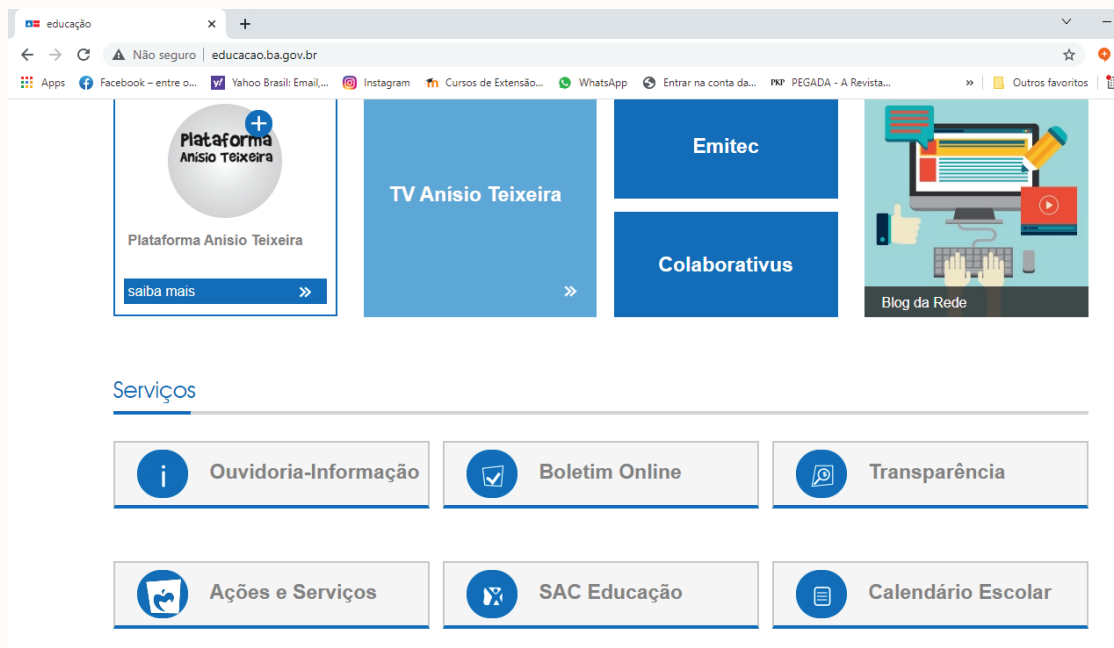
educação
Não seguro | educacao.ba.gov.br
Apps Facebook – entre o... Yahoo Brasil: Email,... Instagram Cursos de Extensão... WhatsApp Entrar na conta da... PKP PEGADA - A Revista... » Outros favoritos

Plataforma Anísio Teixeira
Plataforma Anísio Teixeira
saiba mais »
TV Anísio Teixeira
»
Emitec
Colaborativus
Blog da Rede

Serviços

Ouvidoria-Informação
Boletim Online
Transparência
Ações e Serviços
SAC Educação
Calendário Escolar